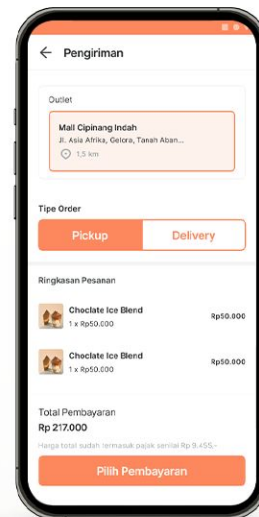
Pengiriman

Outlet

Mall Cipinang Indah
Jl. Asia Afrika, Gelora, Tanah Aban...
1,5 km

Tipe Order

Pickup
Delivery

Ringkasan Pesanan

Choclate Ice Blend
1 x Rp50.000
Rp50.000

Choclate Ice Blend
1 x Rp50.000
Rp50.000

Total Pembayaran
Rp 217.000

Harga total sudah termasuk pajak senilai Rp 9.455,-

Pilih Pembayaran